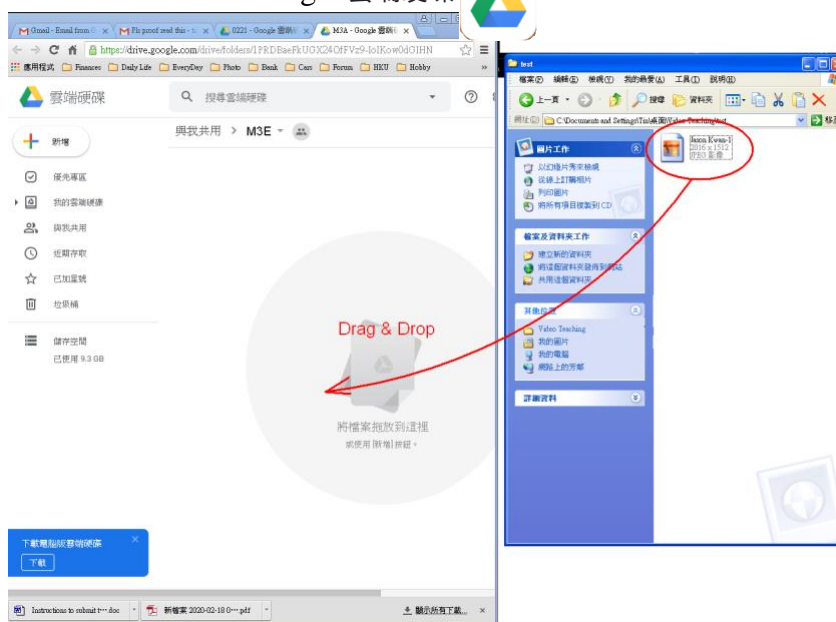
Gmail - Email from  ×
Pls proof read this - ×
0221 - Google 雲端 ×
M3A - Google 雲端 ×
https://drive.google.com/drive/folders/1PRDBaeFkUGX24OfVz9-loIKow0dOIHN
應用程式 Finances Daily Life EveryDay Photo Bank Cars Forum HKU Hobby
雲端硬碟
搜尋雲端硬碟
新增
優先專區
我的雲端硬碟
與我共用
近期存取
已加星號
垃圾桶
儲存空間
已使用 9.3 GB
與我共用 > M3E
Drag & Drop
將檔案拖放到這裡
或使用 [新增] 按鈕。
下載電腦版雲端硬碟
下載
Instructions to submit t....doc
新檔案 2020-02-18 0....pdf
顯示所有下載...

test
檔案(F) 編輯(E) 檢視(V) 我的最愛(A) 工具(T) 說明(H)
上一頁 搜尋 資料夾
網址(D) C:\Documents and Settings\Tsui\桌面\Video Teaching\test
圖片工作
以幻燈片秀來檢視
從線上訂購相片
列印圖片
將所有項目複製到 CD
檔案及資料夾工作
建立新的資料夾
將這個資料夾發佈到網站
共用這個資料夾
其他位置
Video Teaching
我的圖片
我的電腦
網路上的芳鄰
詳細資料
Jason Kwan-1
2016 x 1512
JPEG 影像